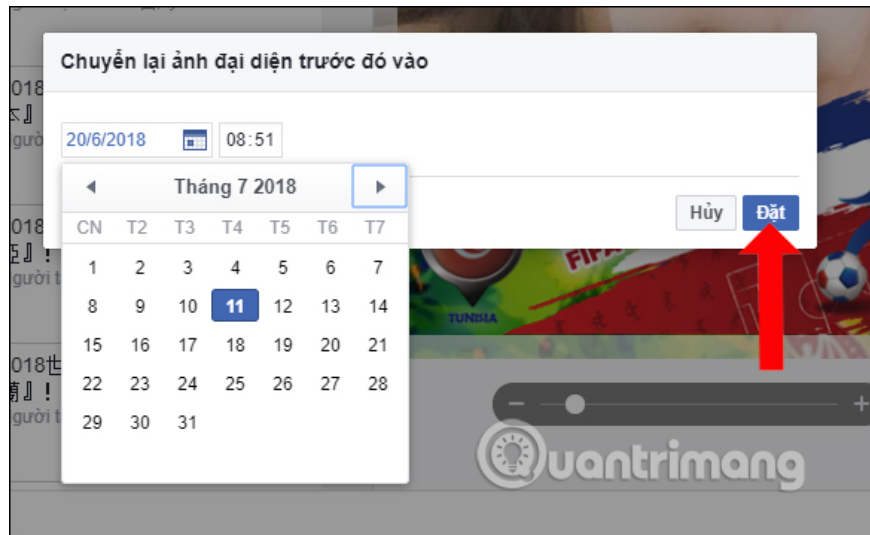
018
ㄨ』
gười t
018
단』!
gười t
018世
簡』!
gười t

Chuyển lại ảnh đại diện trước đó vào

20/6/2018 08:51

◀ Tháng 7 2018 ▶

| CN | T2 | T3 | T4 | T5 | T6 | T7 |
|---|---|---|---|---|---|---|
| 1 | 2 | 3 | 4 | 5 | 6 | 7 |
| 8 | 9 | 10 | 11 | 12 | 13 | 14 |
| 15 | 16 | 17 | 18 | 19 | 20 | 21 |
| 22 | 23 | 24 | 25 | 26 | 27 | 28 |
| 29 | 30 | 31 | | | | |

Hủy Đặt

TUNISIA
FIFA

− +

Quantrimang